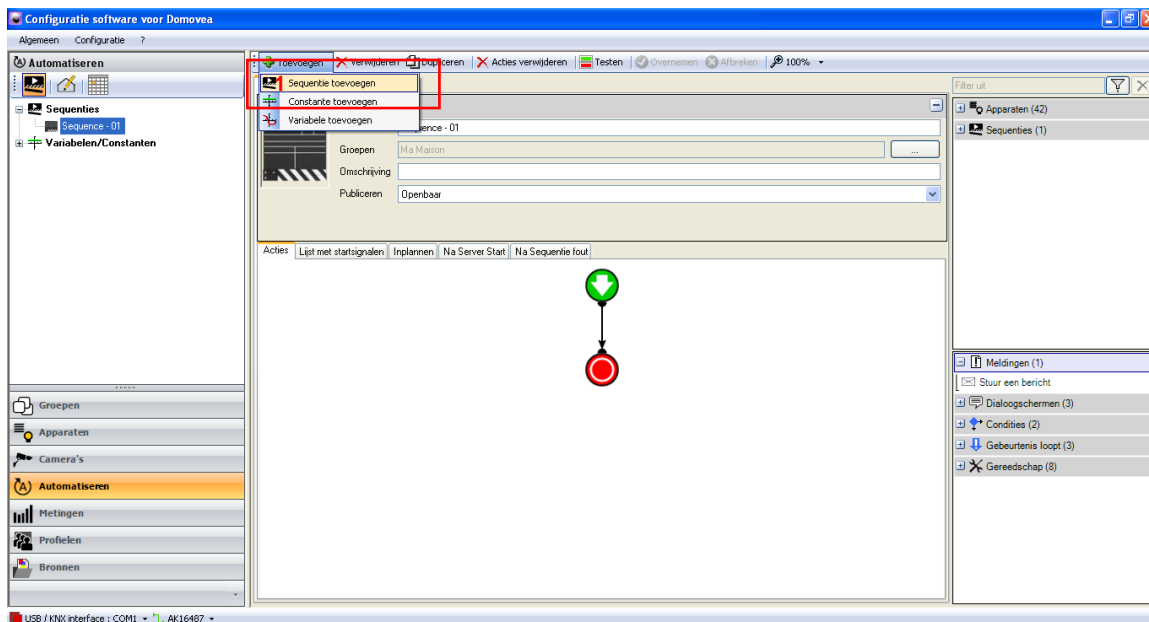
Configuratie software voor Domovea

Algemeen Configuratie ?

Automatiseren

Toevoegen Verwijderen Dupliceren Acties verwijderen Testen Overnemen Afbreken 100%

Sequentie toevoegen
Constante toevoegen
Variabele toevoegen

Sequenties
Sequence - 01
Variabelen/Constanten

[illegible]quence - 01
Groepen Ma Maison ...
Omschrijving
Publiceren Openbaar

Acties Lijst met startsignalen Inplannen Na Server Start Na Sequentie fout

Filter uit
Apparaten (42)
Sequenties (1)

Meldingen (1)
Stuur een bericht
Dialoogschermen (3)
Condities (2)
Gebeurtenis loopt (3)
Gereedschap (8)

Groepen
Apparaten
Camera's
Automatiseren
Metingen
Profielen
Bronnen

USB / KNX interface : COM1 AK16487